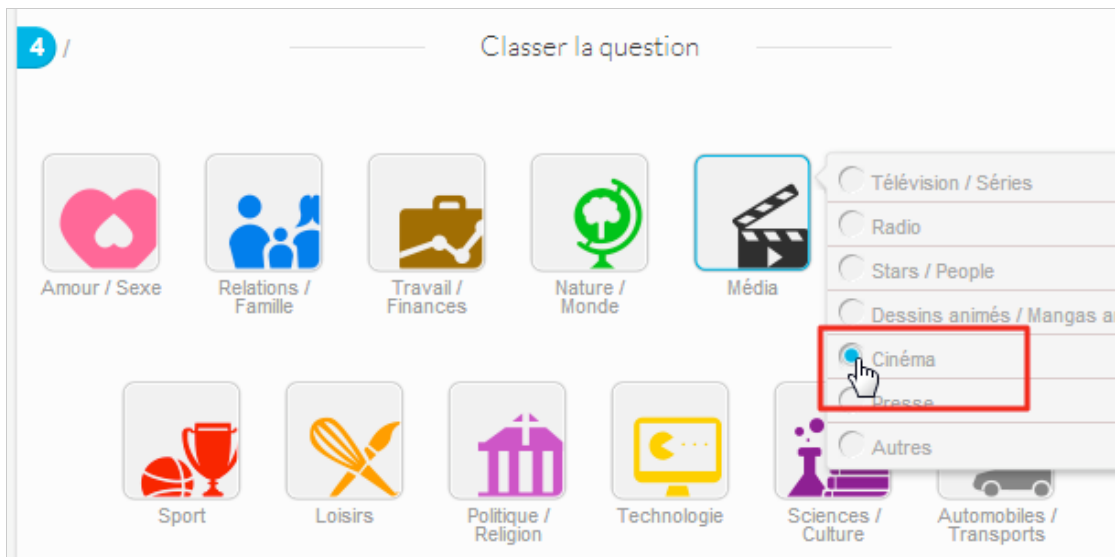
4 /

Classer la question

Amour / Sexe

Relations / Famille

Travail / Finances

Nature / Monde

Média

Télévision / Séries

Radio

Stars / People

Dessins animés / Mangas a

Cinéma

Presse

Autres

Sport

Loisirs

Politique / Religion

Technologie

Sciences / Culture

Automobiles / Transports